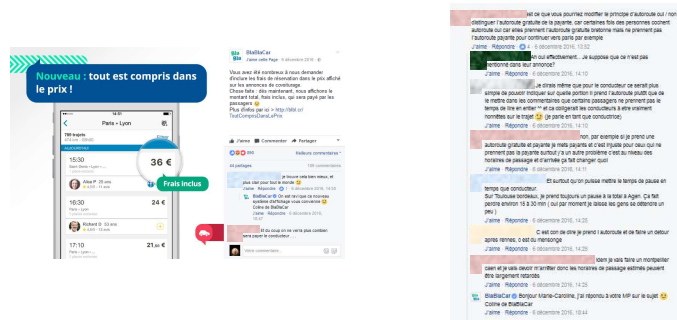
Nouveau : tout est compris dans le prix !

Paris > Lyon

15:30

36 €

Frais inclus

24 €

14:00

BlaBlaCar
J'aime cette Page · 6 décembre 2016

Vous avez été nombreux à nous demander d'inclure les frais de réservation dans le prix affiché sur les annonces de covoiturage. Chose faite : dès maintenant, nous affichons le montant total, frais inclus, qui sera payé par les passagers.
Plus d'infos par ici 👉 http://bit.ly/TeutComprisDansLePrix

J'aime · Commenter · Partager

Meilleurs commentaires

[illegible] est ce que vous pourriez modifier le principe d'autoroute oui / non distinguer l'autoroute gratuite de la payante, car certaines fois des personnes cochent autoroute oui car elles prennent l'autoroute gratuite bretonne mais ne prennent pas l'autoroute payante pour continuer vers paris par exemple
J'aime · Répondre · 6 décembre 2016, 14:52

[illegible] ah oui effectivement... je suppose que ce n'est pas mentionné dans leur annonce?
J'aime · Répondre · 6 décembre 2016, 14:56

Je dirais même que pour le conducteur ce serait plus simple de pouvoir indiquer sur quelle portion il prend l'autoroute plutôt que de le mettre dans les commentaires que certains passagers ne prennent pas le temps de lire en entier ^^ et ça obligerait les conducteurs à être vraiment honnêtes sur le trajet 😉 (je parle en tant que conducteur)
J'aime · Répondre · 6 décembre 2016, 15:10

non, par exemple si je prend une autoroute gratuite et payante je mets payante et c'est indiqué pour ceux qui ne prennent pas la payante surtout y'a un autre problème c'est au niveau des horaires de passage et d'arrivée ça fait changer quoi
J'aime · Répondre · 6 décembre 2016, 15:13

Et surtout qu'on puisse mettre le temps de pause en temps que conducteur.
Sur Toulouse bordeaux, je prend toujours un pause à la total à Agen. Ça fait perdre environ 15 à 30 min ( oui par moment je laisse les gens se détendre un peu )
J'aime · Répondre · 6 décembre 2016, 15:42

C'est con de dire je prend l'autoroute et de faire un detour après rennes, c'est du mensonge
J'aime · Répondre · 6 décembre 2016, 15:48

ioam je vais faire un montpellier caen et je vais devoir m'arrêter donc les horaires de passage estimés peuvent être largement retardés
J'aime · Répondre · 6 décembre 2016, 15:59

BlaBlaCar 😊 Bonjour Marie-Caroline, j'ai répondu à votre MP sur le sujet 😉 Coline de BlaBlaCar
J'aime · Répondre · 6 décembre 2016, 16:44